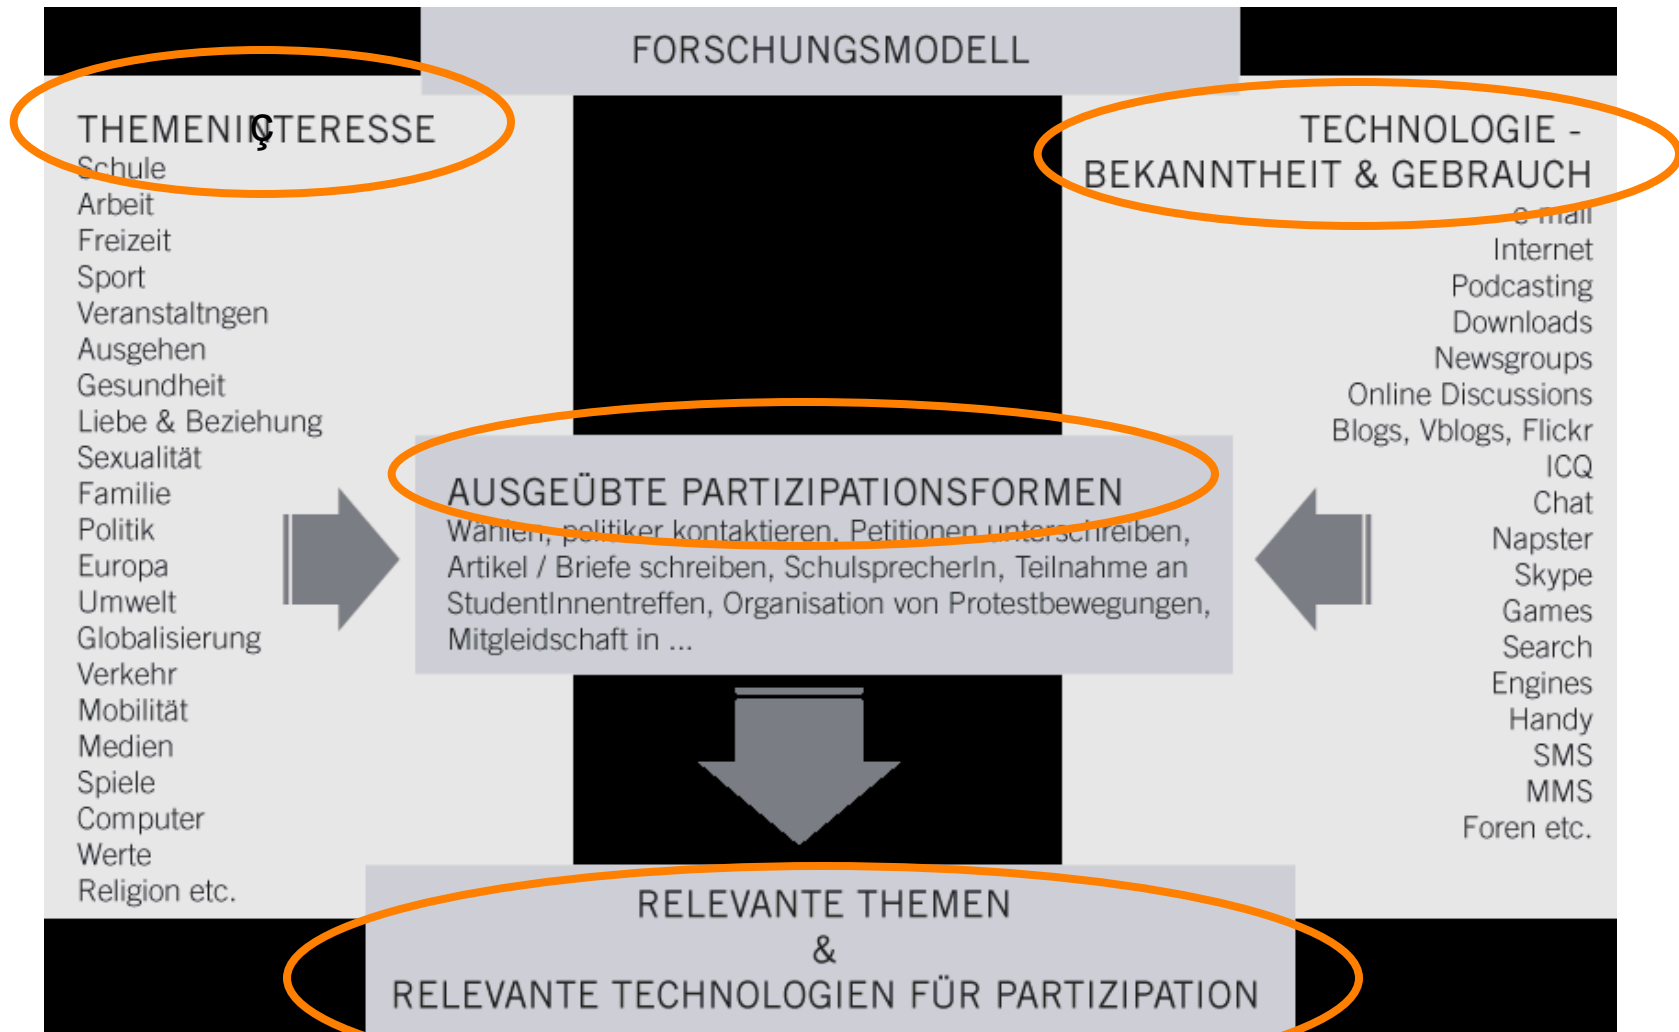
FORSCHUNGSMODELL

THEMENINÇTERESSE
Schule
Arbeit
Freizeit
Sport
Veranstaltngen
Ausgehen
Gesundheit
Liebe & Beziehung
Sexualität
Familie
Politik
Europa
Umwelt
Globalisierung
Verkehr
Mobilität
Medien
Spiele
Computer
Werte
Religion etc.

TECHNOLOGIE - BEKANNTHEIT & GEBRAUCH
e-mail
Internet
Podcasting
Downloads
Newsgroups
Online Discussions
Blogs, Vblogs, Flickr
ICQ
Chat
Napster
Skype
Games
Search
Engines
Handy
SMS
MMS
Foren etc.

AUSGEÜBTE PARTIZIPATIONSFORMEN
Wählen, politiker kontaktieren, Petitionen unterschreiben, Artikel / Briefe schreiben, SchulsprecherIn, Teilnahme an StudentInnentreffen, Organisation von Protestbewegungen, Mitgleidschaft in ...

RELEVANTE THEMEN
&
RELEVANTE TECHNOLOGIEN FÜR PARTIZIPATION